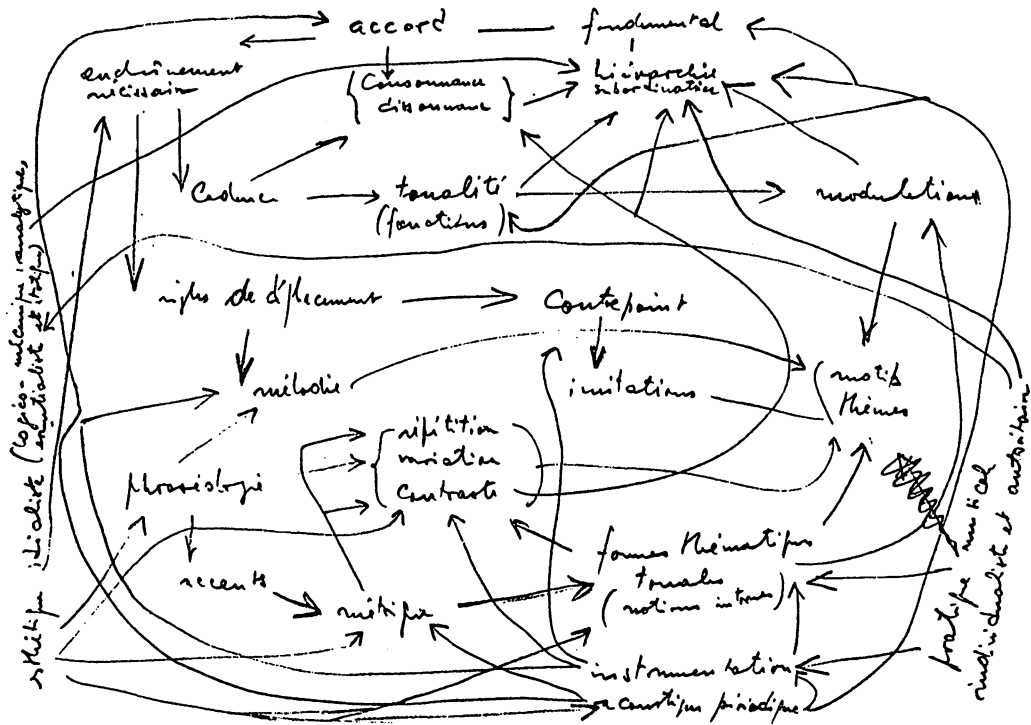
accord — fondamental

enchaînement nécessaire

{ Consonance dissonance }

hiérarchie subordination

Cadence

tonalité (fonctions)

modulations

règles de déplacement

Contrepoint

mélodie

imitations

( motifs thèmes

{ répétition variation contraste

phraséologie

accents

métrique

formes thématiques tonales ( notions internes )

instrumentation

acoustique périodique

esthétique idéaliste (logico-mécanique immanente, antidialectique et statique)

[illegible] musical individualiste et autoritaire

esthétique